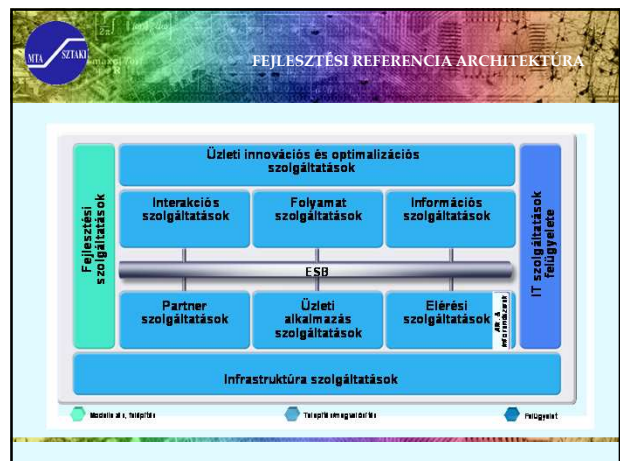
MTA SZTAKI

FEJLESZTÉSI REFERENCIA ARCHITEKTÚRA

Fejlesztési szolgáltatások

Üzleti innovációs és optimalizációs szolgáltatások

Interakciós szolgáltatások

Folyamat szolgáltatások

Információs szolgáltatások

IT szolgáltatások felügyelete

ESB

Partner szolgáltatások

Üzleti alkalmazás szolgáltatások

Elérési szolgáltatások

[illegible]

Infrastruktúra szolgáltatások

Modellezés, fejlesztés

Telepítés, megvalósítás

Felügyelet